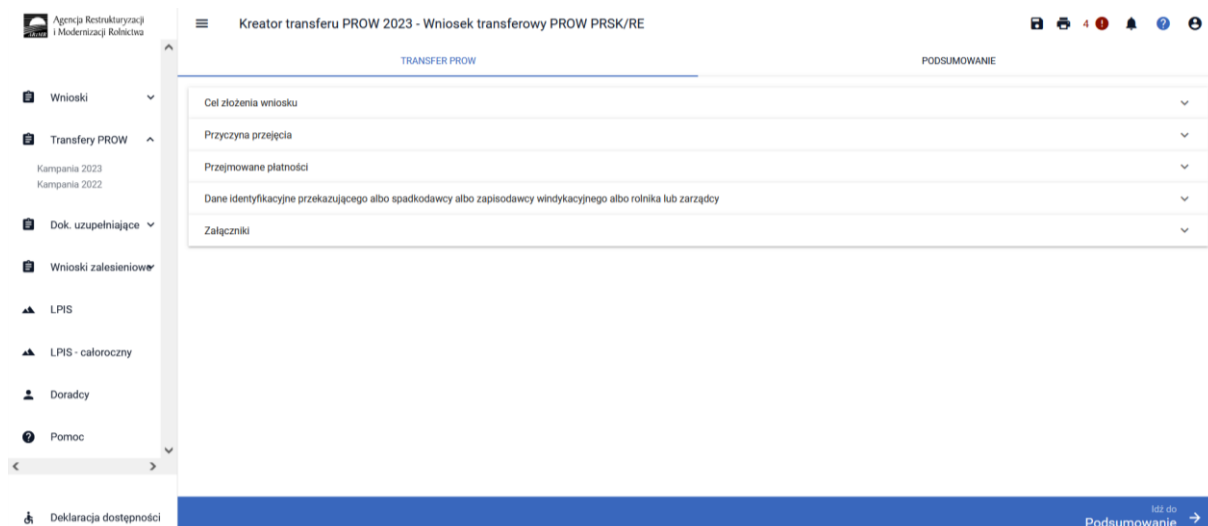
Agencja Restrukturyzacji i Modernizacji Rolnictwa

Kreator transferu PROW 2023 - Wniosek transferowy PROW PRSK/RE

4

TRANSFER PROW

PODSUMOWANIE

Wnioski

Transfery PROW

Kampania 2023
Kampania 2022

Dok. uzupełniające

Wnioski zalesieniowe

LPIS

LPIS - całoroczny

Doradcy

Pomoc

Deklaracja dostępności

Cel złożenia wniosku

Przyczyna przejęcia

Przejmowane płatności

Dane identyfikacyjne przekazującego albo spadkodawcy albo zapisodawcy windykacyjnego albo rolnika lub zarządcy

Załączniki

Idź do
Podsumowanie